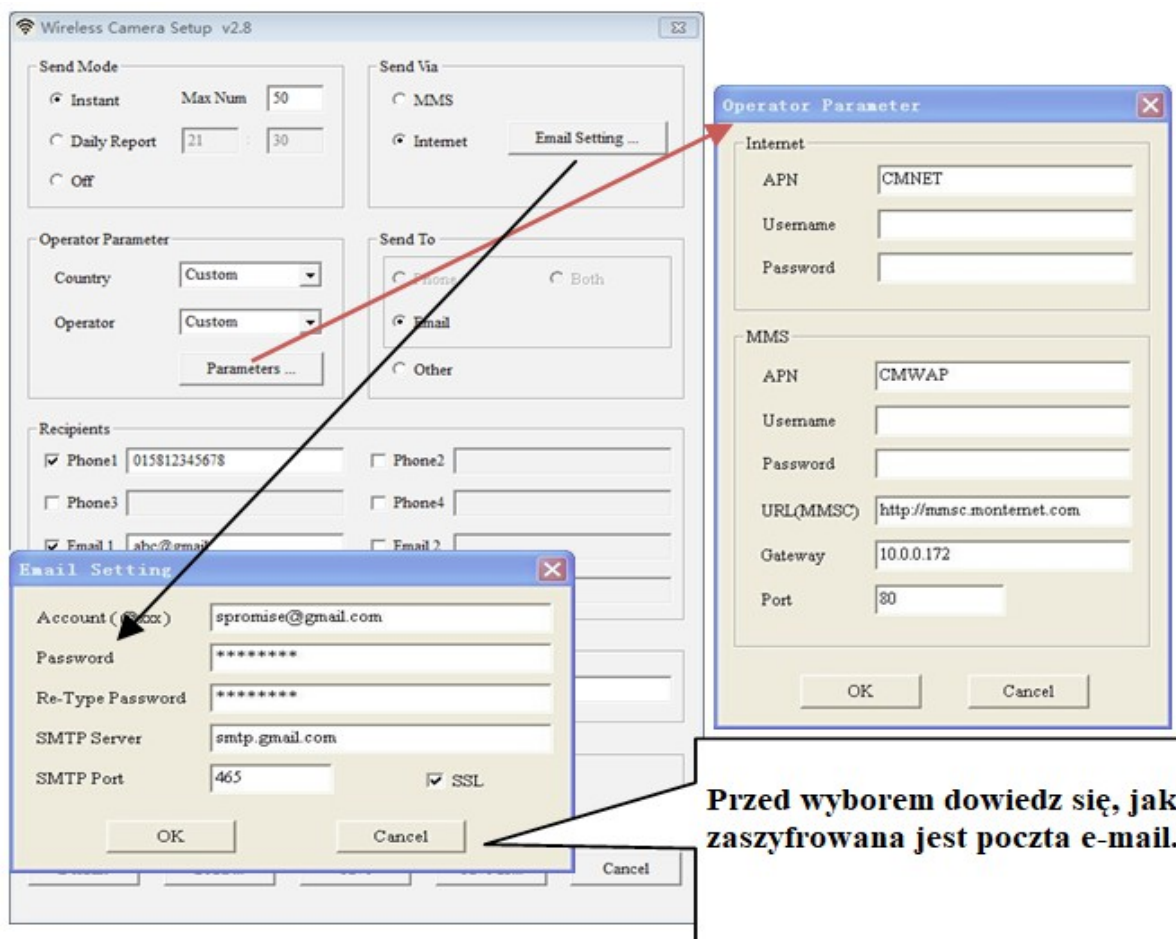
Wireless Camera Setup v2.8

Send Mode
Instant Max Num 50
Daily Report 21 : 30
Off

Send Via
MMS
Internet Email Setting ...

Operator Parameter
Country Custom
Operator Custom
Parameters ...

Send To
Phone Both
Email
Other

Recipients
Phone1 015812345678
Phone2
Phone3
Phone4
Email 1 abc@gmail
Email 2

Cancel

Operator Parameter
Internet
APN CMNET
Username
Password

MMS
APN CMWAP
Username
Password
URL(MMSC) http://mmsc.monternet.com
Gateway 10.0.0.172
Port 80

OK Cancel

Email Setting
Account (@xxx) spromise@gmail.com
Password ********
Re-Type Password ********
SMTP Server smtp.gmail.com
SMTP Port 465 SSL

OK Cancel

Przed wyborem dowiedz się, jak zaszyfrowana jest poczta e-mail.